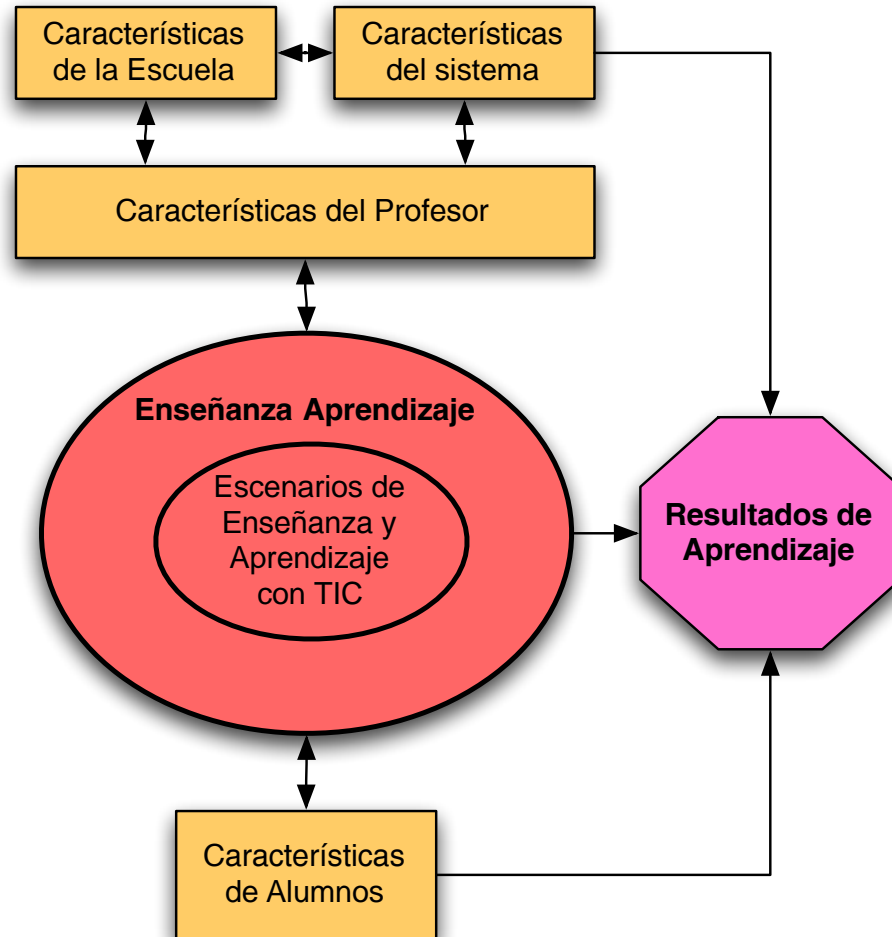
Características de la Escuela

Características del sistema

Características del Profesor

Enseñanza Aprendizaje

Escenarios de Enseñanza y Aprendizaje con TIC

Resultados de Aprendizaje

Características de Alumnos